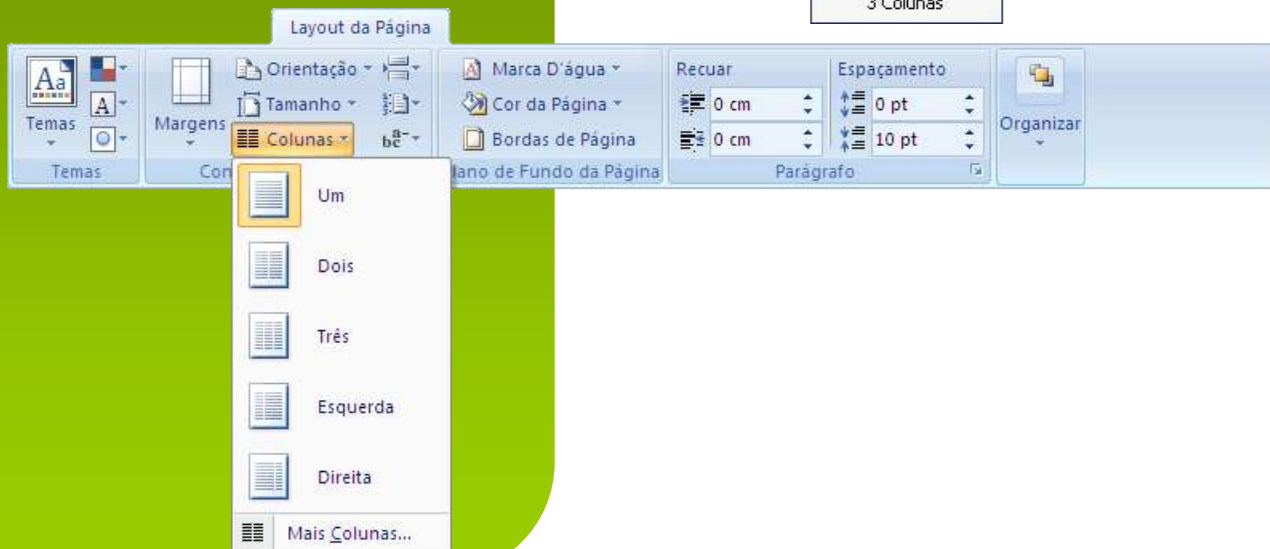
3 Colunas

Layout da Página

Temas
Margens
Orientação
Tamanho
Colunas
Marca D'água
Cor da Página
Bordas de Página
Recuar
0 cm
0 cm
Espaçamento
0 pt
10 pt
Organizar
Temas
Con
lano de Fundo da Página
Parágrafo

Um
Dois
Três
Esquerda
Direita
Mais Colunas...